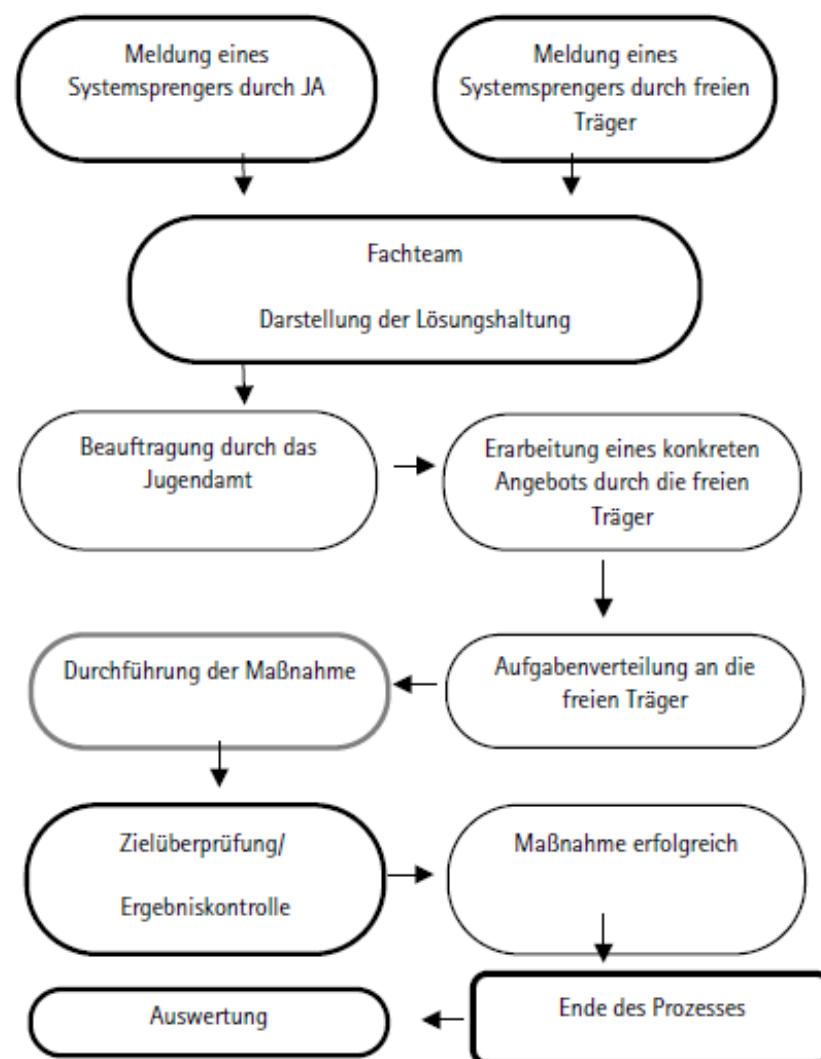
Meldung eines Systemsprengers durch JA

Meldung eines Systemsprengers durch freien Träger

Fachteam

Darstellung der Lösungshaltung

Beauftragung durch das Jugendamt

Erarbeitung eines konkreten Angebots durch die freien Träger

Aufgabenverteilung an die freien Träger

Durchführung der Maßnahme

Zielüberprüfung/

Ergebniskontrolle

Maßnahme erfolgreich

Ende des Prozesses

Auswertung